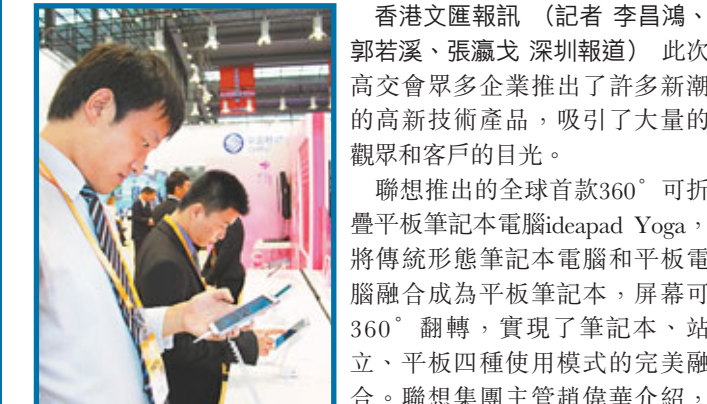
香港文匯報訊 （記者 李昌鴻、郭若溪、張瀛戈 深圳報道） 此次高交會眾多企業推出了許多新潮的高新技術產品，吸引了大量的觀眾和客戶的目光。

聯想推出的全球首款360˚可折疊平板筆記本電腦ideapad Yoga，將傳統形態筆記本電腦和平板電腦融合成為平板筆記本，屏幕可360˚翻轉，實現了筆記本、站立、平板四種使用模式的完美融合。聯想集團主管趙偉華介紹，